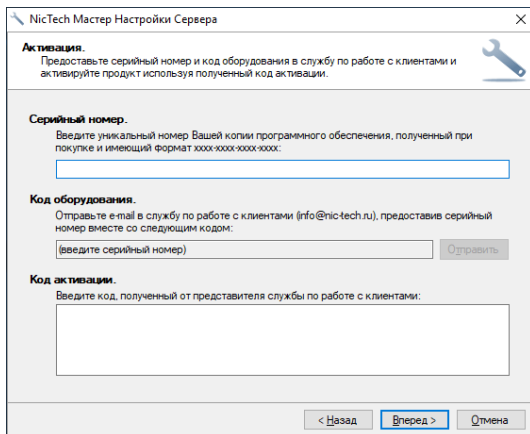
NicTech Мастер Настройки Сервера

Активация.
Предоставьте серийный номер и код оборудования в службу по работе с клиентами и активируйте продукт используя полученный код активации.

Серийный номер.
Введите уникальный номер Вашей копии программного обеспечения, полученный при покупке и имеющий формат xxxx-xxxx-xxxx-xxxx:

Код оборудования.
Отправьте e-mail в службу по работе с клиентами (info@nic-tech.ru), предоставив серийный номер вместе со следующим кодом:

(введите серийный номер)

Отправить

Код активации.
Введите код, полученный от представителя службы по работе с клиентами:

< Назад

Вперед >

Отмена